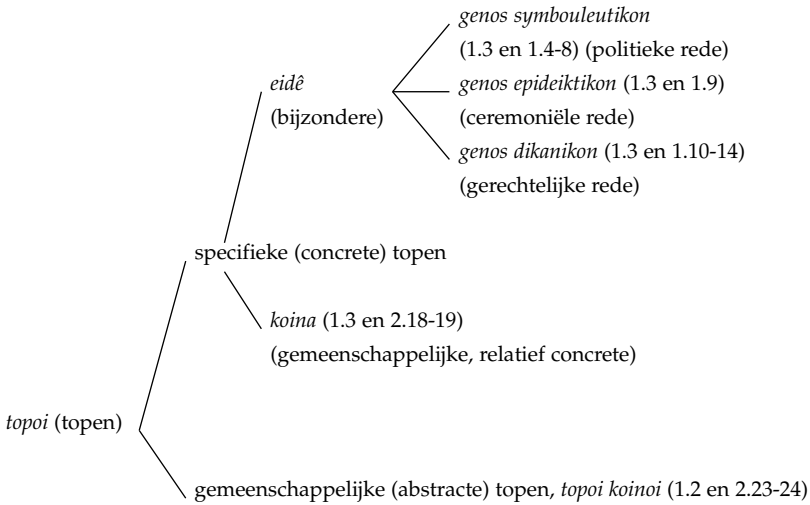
genos symbouleutikon
(1.3 en 1.4-8) (politieke rede)

eidê
(bijzondere)

genos epideiktikon (1.3 en 1.9)
(ceremoniële rede)

genos dikanikon (1.3 en 1.10-14)
(gerechtelijke rede)

specifieke (concrete) topen

koina (1.3 en 2.18-19)
(gemeenschappelijke, relatief concrete)

topoi (topen)

gemeenschappelijke (abstracte) topen, topoi koinoi (1.2 en 2.23-24)